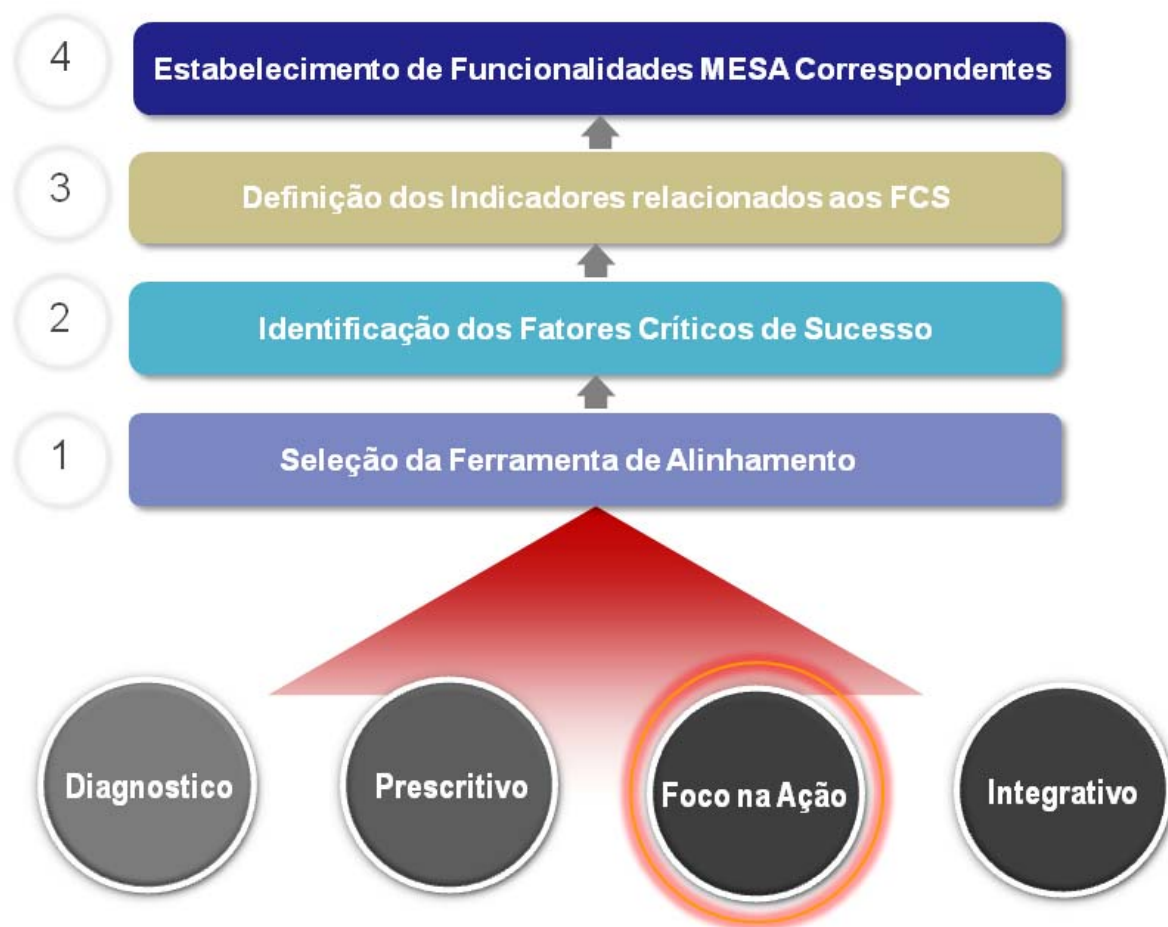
4
Estabelecimento de Funcionalidades MESA Correspondentes

3
Definição dos Indicadores relacionados aos FCS

2
Identificação dos Fatores Críticos de Sucesso

1
Seleção da Ferramenta de Alinhamento

Diagnostico

Prescritivo

Foco na Ação

Integrativo